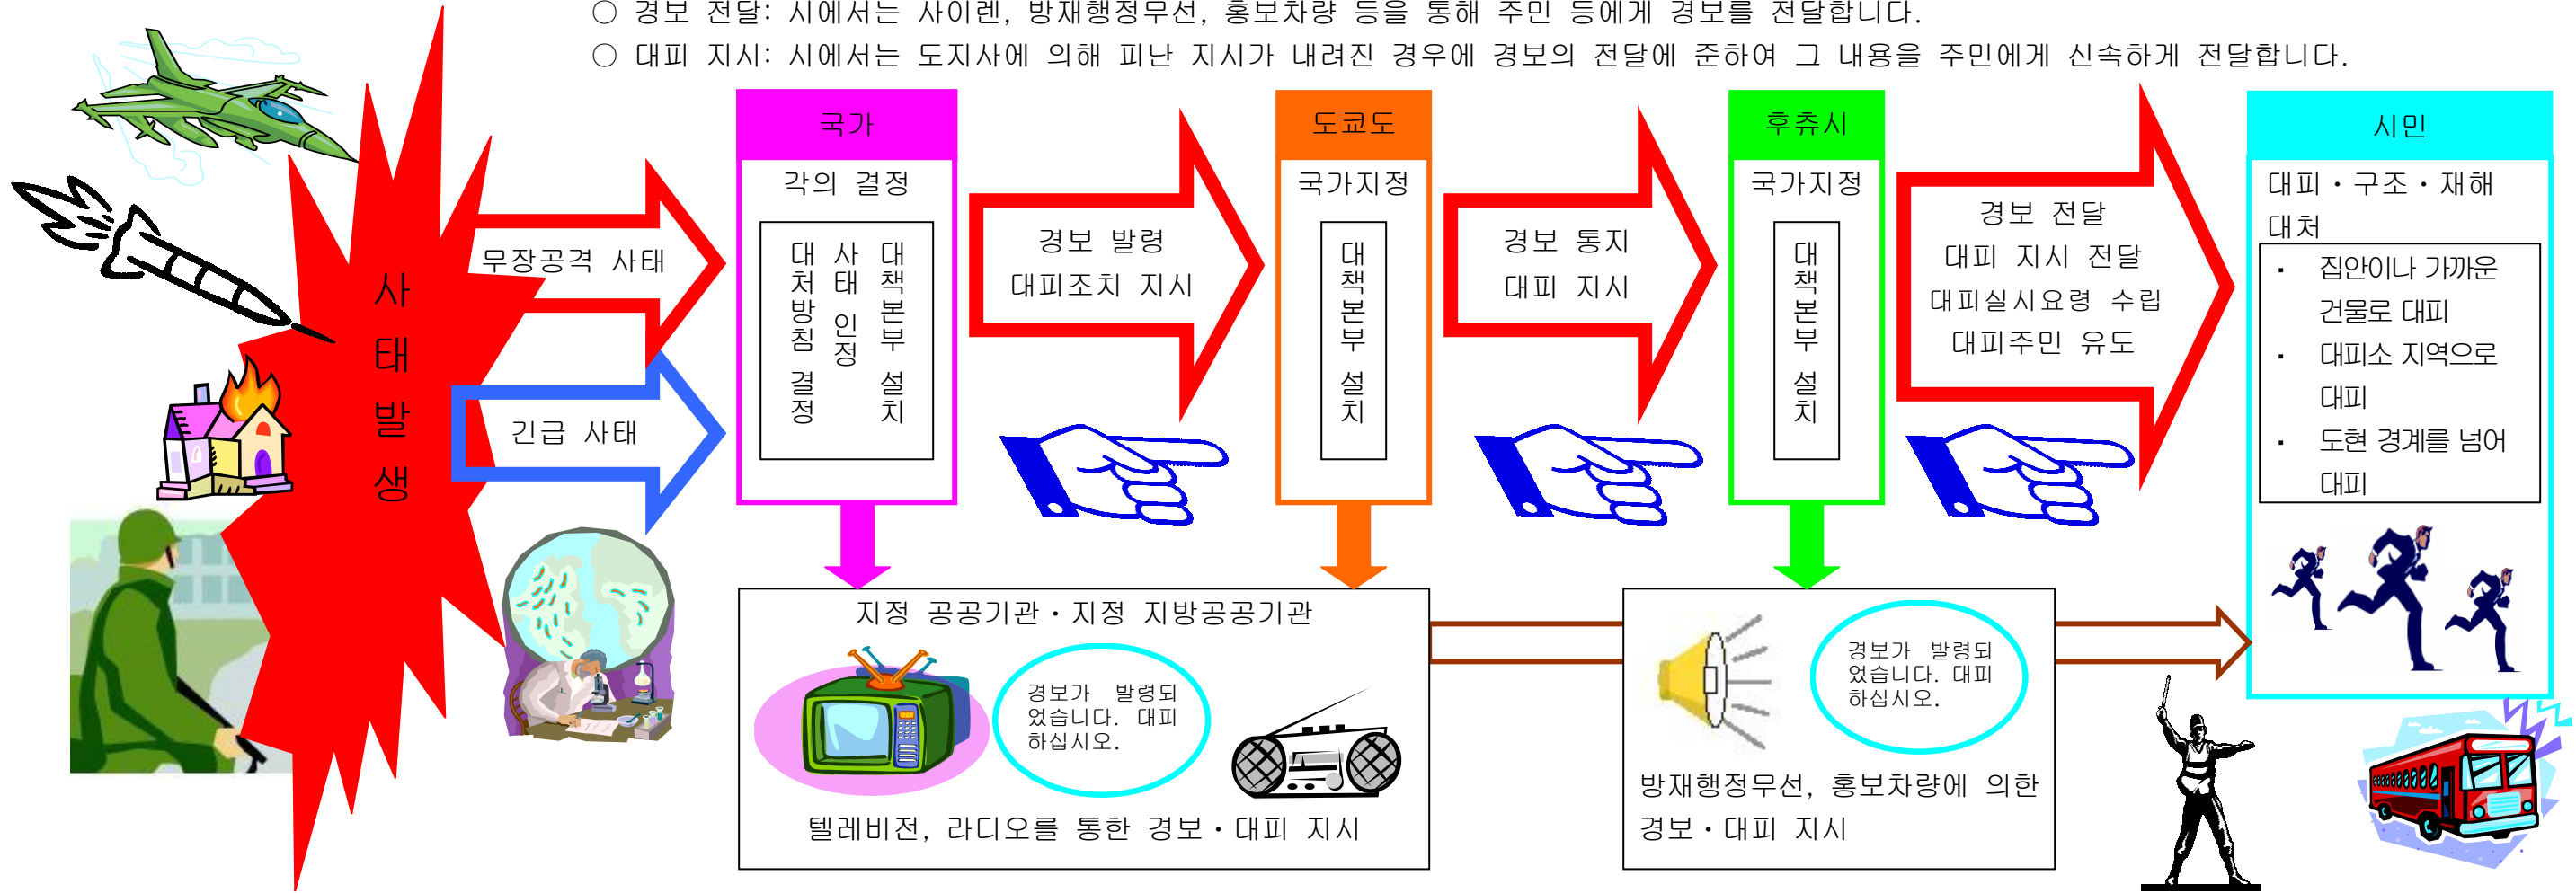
○ 경보 전달: 시에서는 사이렌, 방재행정무선, 홍보차량 등을 통해 주민 등에게 경보를 전달합니다.
○ 대피 지시: 시에서는 도지사에 의해 피난 지시가 내려진 경우에 경보의 전달에 준하여 그 내용을 주민에게 신속하게 전달합니다.

사태발생

무장공격 사태

긴급 사태

국가

각의 결정

대처방침 결정

사태 인정

대책본부 설치

경보 발령
대피조치 지시

도쿄도

국가지정

대책본부 설치

경보 통지
대피 지시

후츄시

국가지정

대책본부 설치

경보 전달
대피 지시 전달
대피실시요령 수립
대피주민 유도

시민

대피・구조・재해 대처

· 집안이나 가까운 건물로 대피
· 대피소 지역으로 대피
· 도현 경계를 넘어 대피

지정 공공기관・지정 지방공공기관

경보가 발령되었습니다. 대피하십시오.

텔레비전, 라디오를 통한 경보・대피 지시

경보가 발령되었습니다. 대피하십시오.

방재행정무선, 홍보차량에 의한 경보・대피 지시